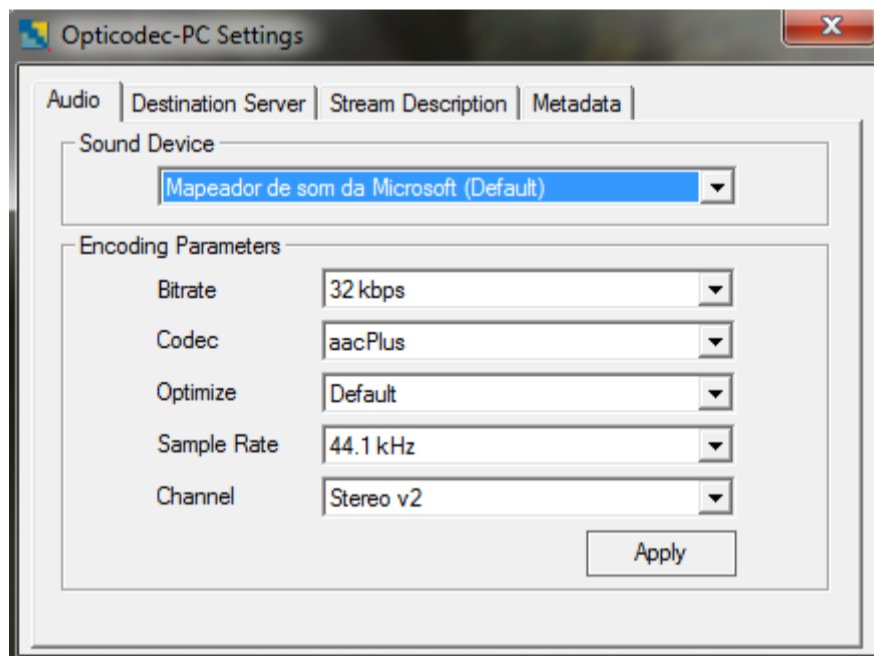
Opticodec-PC Settings

Audio | Destination Server | Stream Description | Metadata

Sound Device

Mapeador de som da Microsoft (Default)

Encoding Parameters

Bitrate 32 kbps

Codec aacPlus

Optimize Default

Sample Rate 44.1 kHz

Channel Stereo v2

Apply